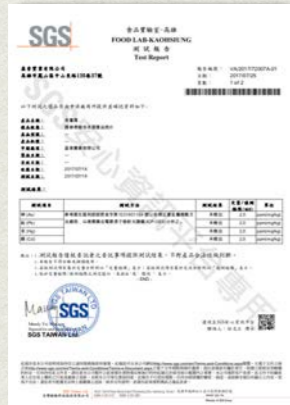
SGS

食品實驗室-高雄
FOOD LAB-KAOHSIUNG
測試報告
Test Report

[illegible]
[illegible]

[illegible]

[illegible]

| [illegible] | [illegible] | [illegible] | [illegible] | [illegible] |
|---|---|---|---|---|
| 鉛 (Pb) | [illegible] | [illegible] | 2.0 | ppm(mg/kg) |
| 砷 (As) | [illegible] | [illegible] | 2.0 | ppm(mg/kg) |
| 汞 (Hg) | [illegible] | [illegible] | 2.0 | ppm(mg/kg) |
| 鎘 (Cd) | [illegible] | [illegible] | 2.0 | ppm(mg/kg) |

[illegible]

SGS TAIWAN LTD.

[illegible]